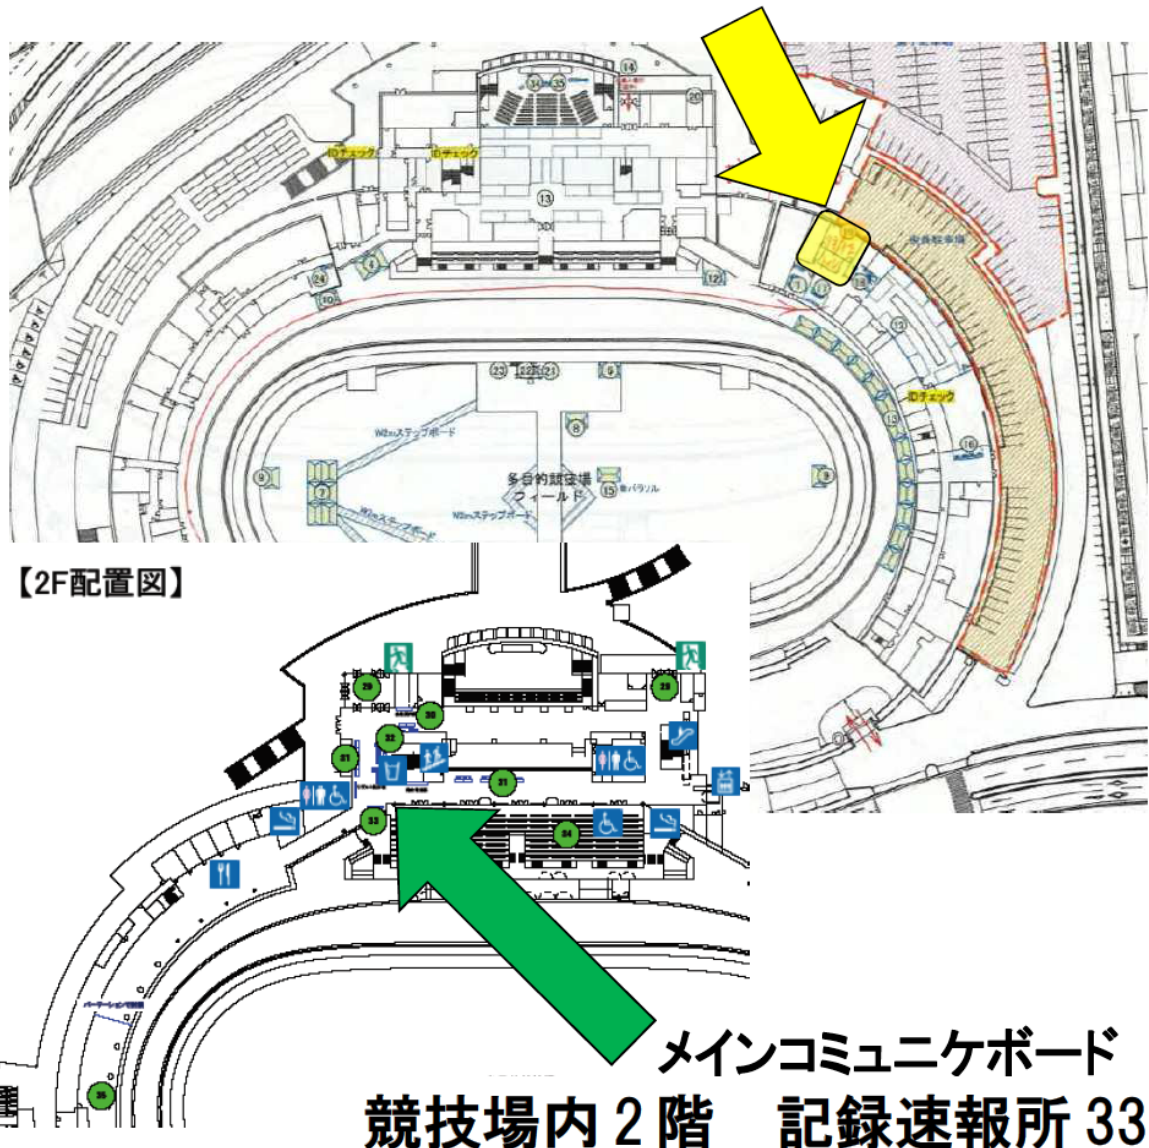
34 35
14
20
IDチェック
IDチェック
13
24
4
10
12
1
11
18
17
役員駐車場
IDチェック
16
23
22
21
9
8
W2mステップボード
多目的競技場
フィールド
15
パラソル
9
7
W2mステップボード
8
【2F配置図】
29
28
30
32
31
21
33
34
35
メインコミュニケボード
競技場内２階　記録速報所 33